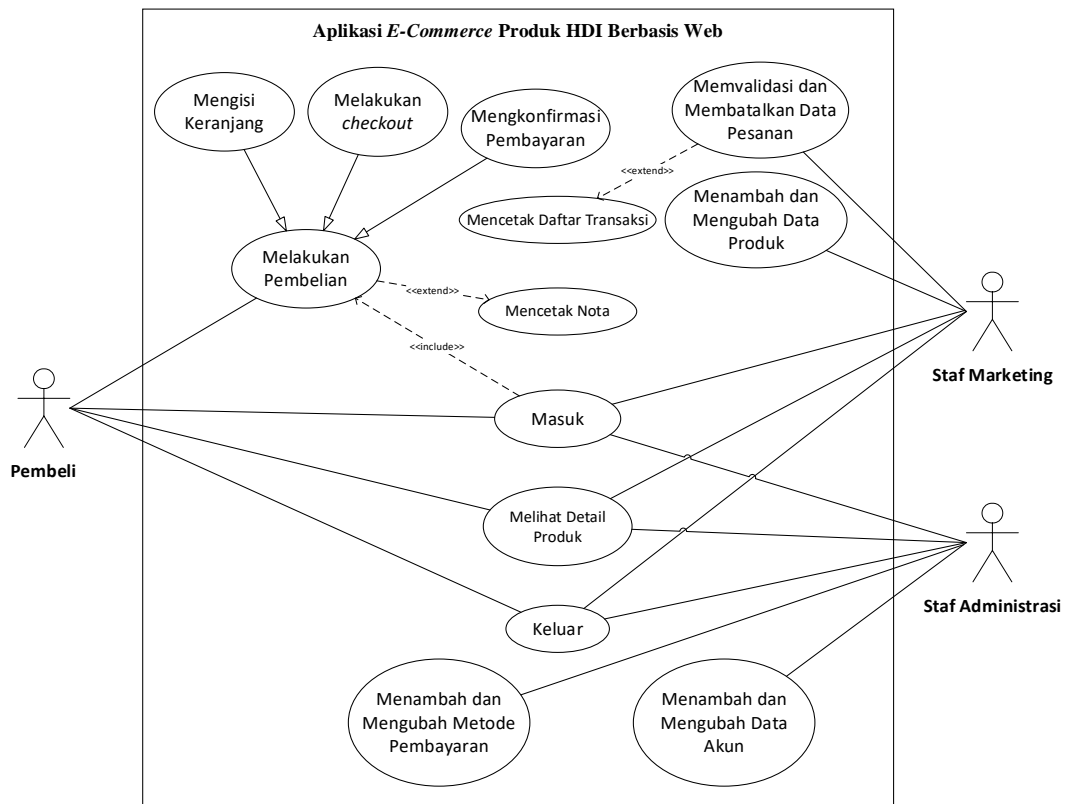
Aplikasi *E-Commerce* Produk HDI Berbasis Web

Mengisi Keranjang

Melakukan *checkout*

Mengkonfirmasi Pembayaran

Memvalidasi dan Membatalkan Data Pesanan

<<extend>>

Mencetak Daftar Transaksi

Menambah dan Mengubah Data Produk

Melakukan Pembelian

<<extend>>

Mencetak Nota

<<include>>

Staf Marketing

Masuk

Pembeli

Melihat Detail Produk

Staf Administrasi

Keluar

Menambah dan Mengubah Metode Pembayaran

Menambah dan Mengubah Data Akun